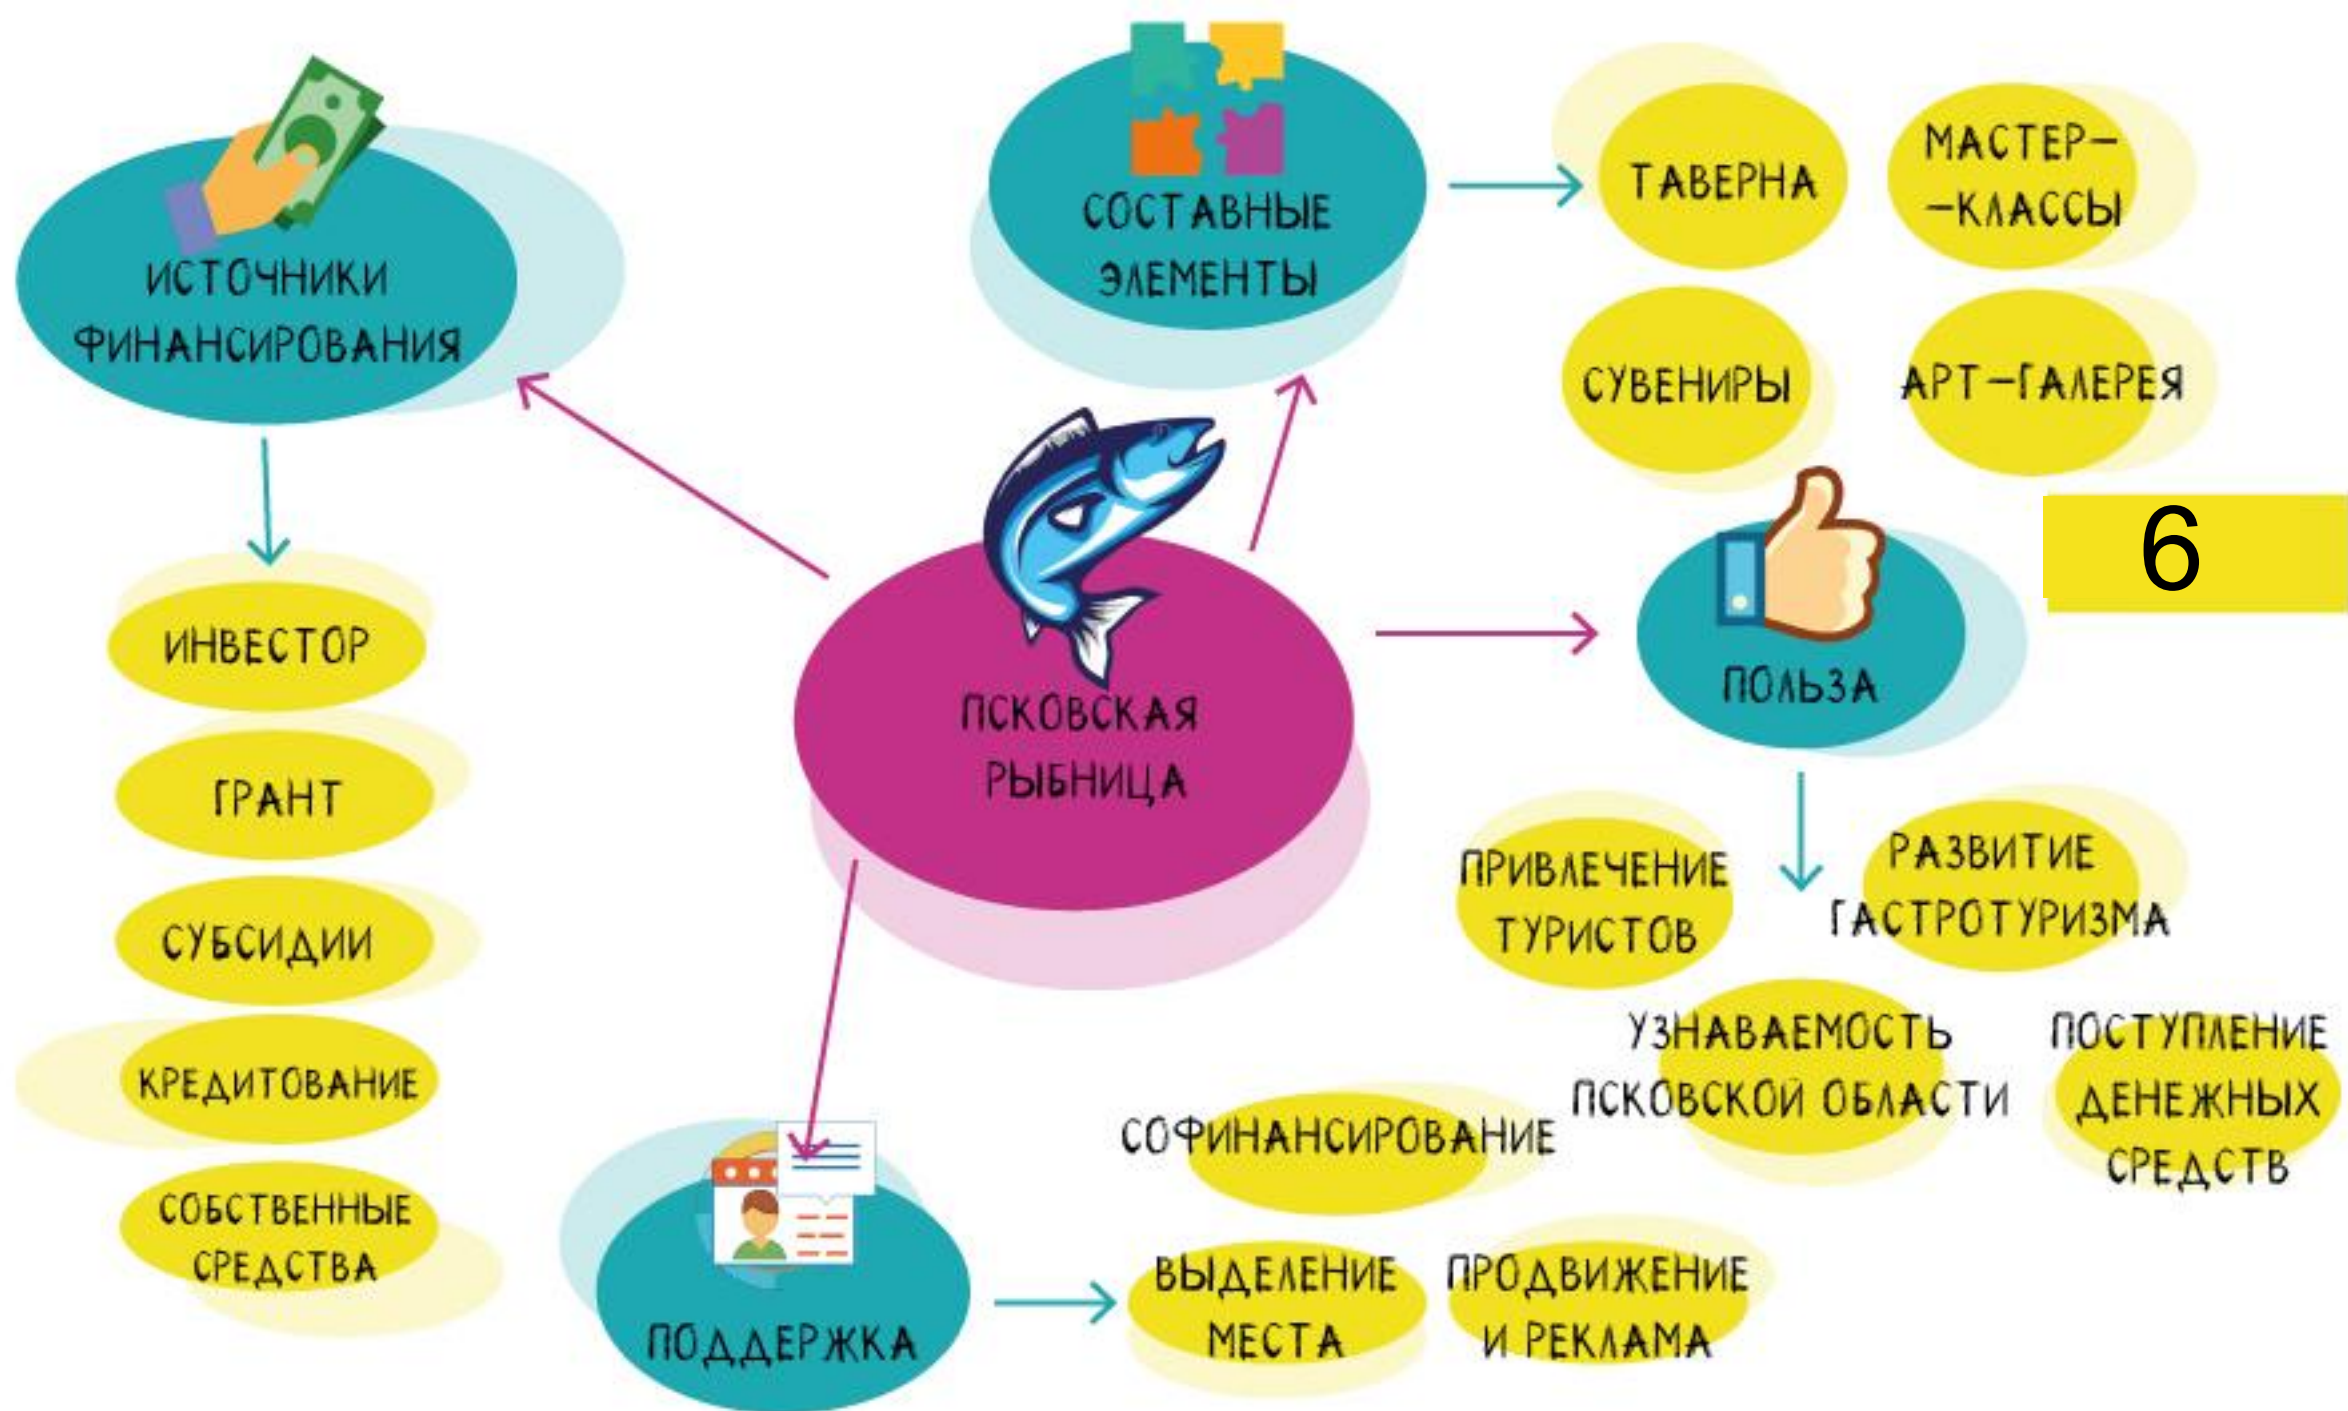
ИСТОЧНИКИ ФИНАНСИРОВАНИЯ

ИНВЕСТОР

ГРАНТ

СУБСИДИИ

КРЕДИТОВАНИЕ

СОБСТВЕННЫЕ СРЕДСТВА

СОСТАВНЫЕ ЭЛЕМЕНТЫ

ТАВЕРНА

МАСТЕР- -КЛАССЫ

СУВЕНИРЫ

АРТ-ГАЛЕРЕЯ

6

ПСКОВСКАЯ РЫБНИЦА

ПОЛЬЗА

ПРИВЛЕЧЕНИЕ ТУРИСТОВ

РАЗВИТИЕ ГАСТРОТУРИЗМА

УЗНАВАЕМОСТЬ ПСКОВСКОЙ ОБЛАСТИ

ПОСТУПЛЕНИЕ ДЕНЕЖНЫХ СРЕДСТВ

СОФИНАНСИРОВАНИЕ

ПОДДЕРЖКА

ВЫДЕЛЕНИЕ МЕСТА

ПРОДВИЖЕНИЕ И РЕКЛАМА